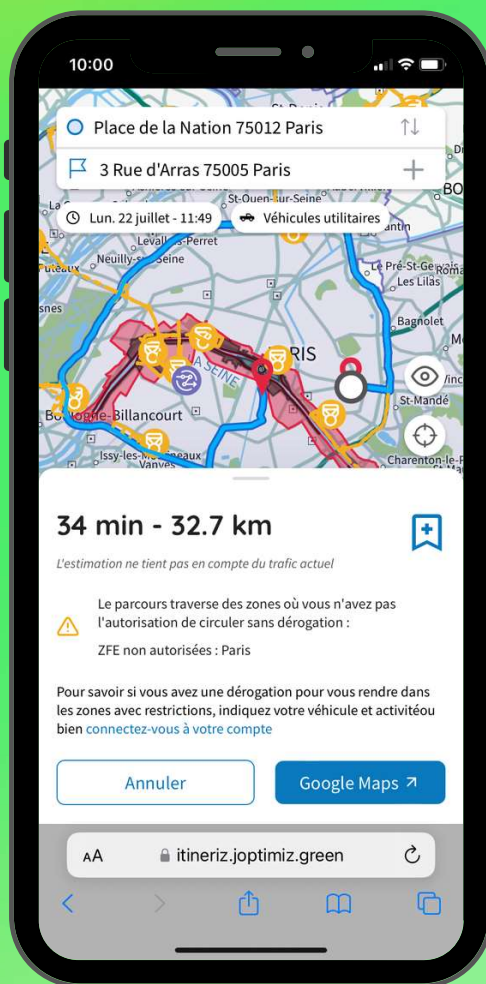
10:00

Place de la Nation 75012 Paris

3 Rue d'Arras 75005 Paris

Lun. 22 juillet - 11:49

Véhicules utilitaires

St-Ouen-sur-Seine

Levallois-Perret

Neuilly-sur-Seine

Le Pré-St-Gervais

Les Lilas

Bagnolet

PARIS

SEINE

Boulogne-Billancourt

St-Mandé

Issy-les-Moulineaux

Vanves

Charenton-le-Pont

34 min - 32.7 km

L'estimation ne tient pas en compte du trafic actuel

Le parcours traverse des zones où vous n'avez pas l'autorisation de circuler sans dérogation :

ZFE non autorisées : Paris

Pour savoir si vous avez une dérogation pour vous rendre dans les zones avec restrictions, indiquez votre véhicule et activitéou bien connectez-vous à votre compte

Annuler

Google Maps

AA

itineriz.joptimiz.green